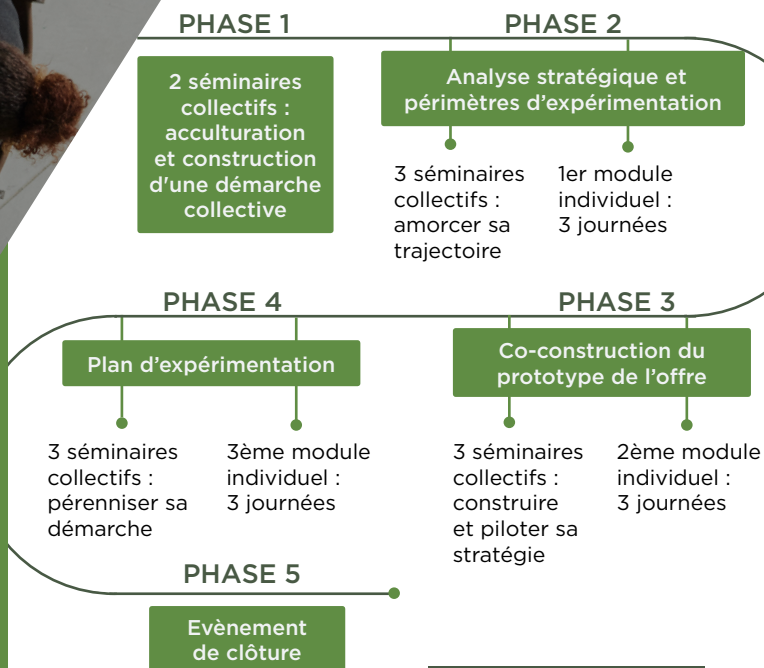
PHASE 1

2 séminaires collectifs : acculturation et construction d'une démarche collective

PHASE 2

Analyse stratégique et périmètres d'expérimentation

3 séminaires collectifs : amorcer sa trajectoire

1er module individuel : 3 journées

PHASE 4

Plan d'expérimentation

3 séminaires collectifs : pérenniser sa démarche

3ème module individuel : 3 journées

PHASE 3

Co-construction du prototype de l'offre

3 séminaires collectifs : construire et piloter sa stratégie

2ème module individuel : 3 journées

PHASE 5

Evènement de clôture